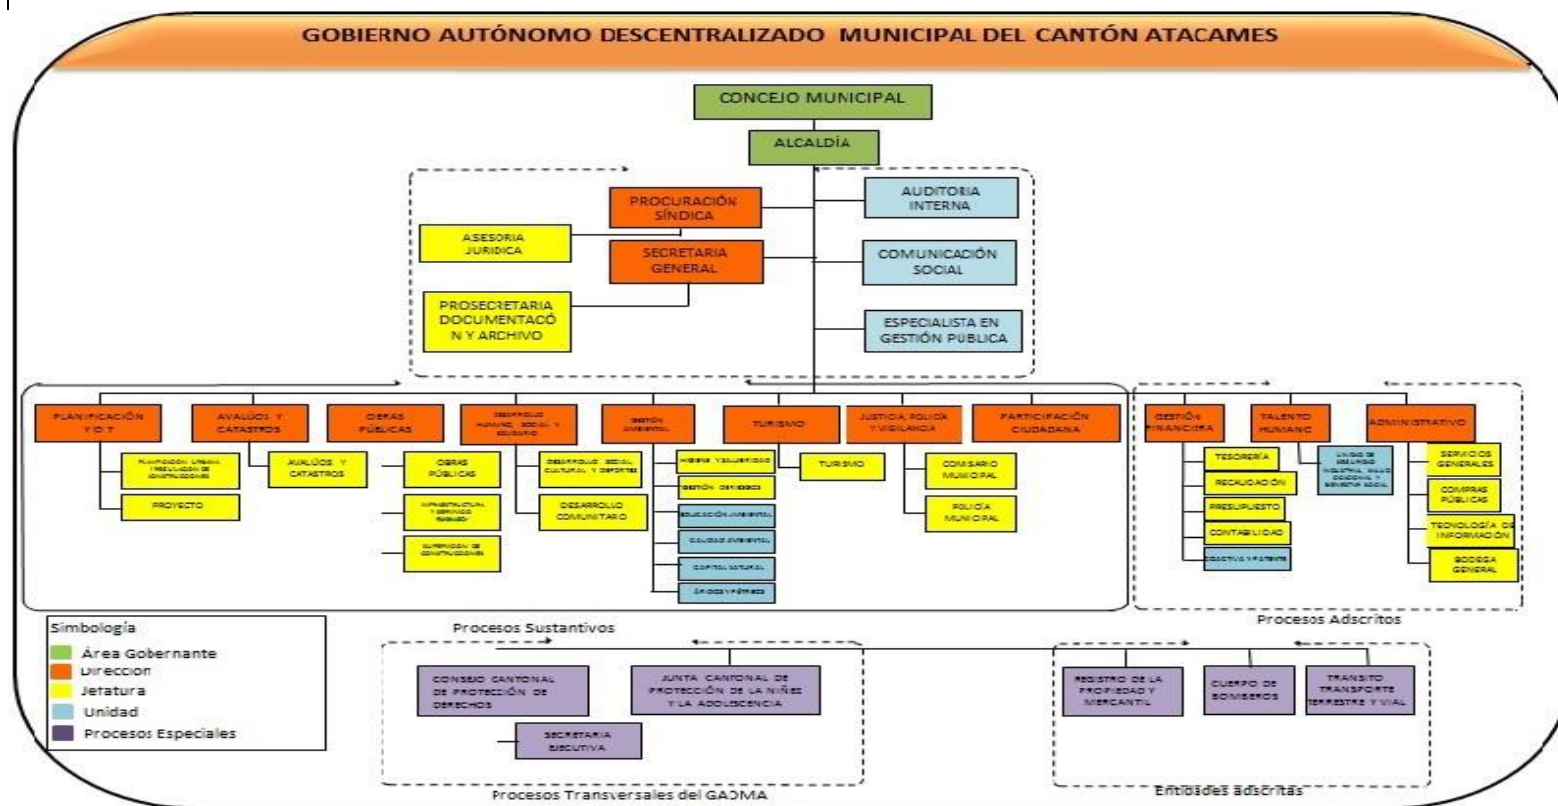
GOBIERNO AUTÓNOMO DESCENTRALIZADO MUNICIPAL DEL CANTÓN ATACAMES

CONCEJO MUNICIPAL

ALCALDÍA

PROCURACIÓN SÍNDICA

AUDITORIA INTERNA

ASESORIA JURIDICA

SECRETARIA GENERAL

COMUNICACIÓN SOCIAL

PROSECRETARIA DOCUMENTACÓN Y ARCHIVO

ESPECIALISTA EN GESTIÓN PÚBLICA

PLANIFICACIÓN Y OT

AVALÚOS Y CATASTROS

OBRAS PÚBLICAS

DESARROLLO HUMANO, SOCIAL Y SOLIDARIO

GESTIÓN AMBIENTAL

TURISMO

JUSTICIA, POLICÍA Y VIGILANCIA

PARTICIPACIÓN CIUDADANA

GESTIÓN FINANCIERA

TALENTO HUMANO

ADMINISTRATIVO

PLANIFICACIÓN URBANA Y REGULACIÓN DE CONSTRUCCIONES

PROYECTO

AVALÚOS Y CATASTROS

OBRAS PÚBLICAS

INFRAESTRUCTURA Y SERVICIO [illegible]

SUPERVISIÓN DE CONSTRUCCIONES

DESARROLLO SOCIAL CULTURAL Y DEPORTES

DESARROLLO COMUNITARIO

HIGIENE Y SALUBRIDAD

GESTIÓN DE RIESGOS

EDUCACIÓN AMBIENTAL

CALIDAD AMBIENTAL

CAPITAL NATURAL

ÁRIDOS Y PÉTREOS

TURISMO

COMISARIO MUNICIPAL

POLICÍA MUNICIPAL

TESORERÍA

RECAUDACIÓN

PRESUPUESTO

CONTABILIDAD

COACTIVA Y PATENTE

UNIDAD DE SEGURIDAD INDUSTRIAL, SALUD OCUPACIONAL Y BIENESTAR SOCIAL

SERVICIOS GENERALES

COMPRAS PÚBLICAS

TECNOLOGÍA DE INFORMACIÓN

BODEGA GENERAL

Procesos Sustantivos

Procesos Adscritos

Simbología
Área Gobernante
Direccion
Jetatura
Unidad
Procesos Especiales

CONSEJO CANTONAL DE PROTECCIÓN DE DERECHOS

JUNTA CANTONAL DE PROTECCIÓN DE LA NIÑEZ Y LA ADOLESCENCIA

SECRETARIA EJECUTIVA

REGISTRO DE LA PROPIEDAD Y MERCANTIL

CUERPO DE BOMBEROS

TRANSITO TRANSPORTE TERRESTRE Y VIAL

Procesos Transversales del GADMA

Entidades adscritas